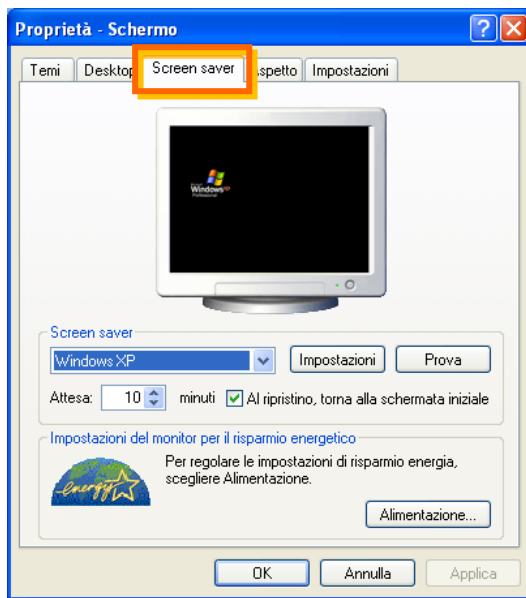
Proprietà - Schermo

Temi | Desktop | Screen saver | Aspetto | Impostazioni

Windows XP Professional

Screen saver

Windows XP

Impostazioni

Prova

Attesa: 10 minuti

Al ripristino, torna alla schermata iniziale

Impostazioni del monitor per il risparmio energetico

energy

Per regolare le impostazioni di risparmio energia, scegliere Alimentazione.

Alimentazione...

OK

Annulla

Applica